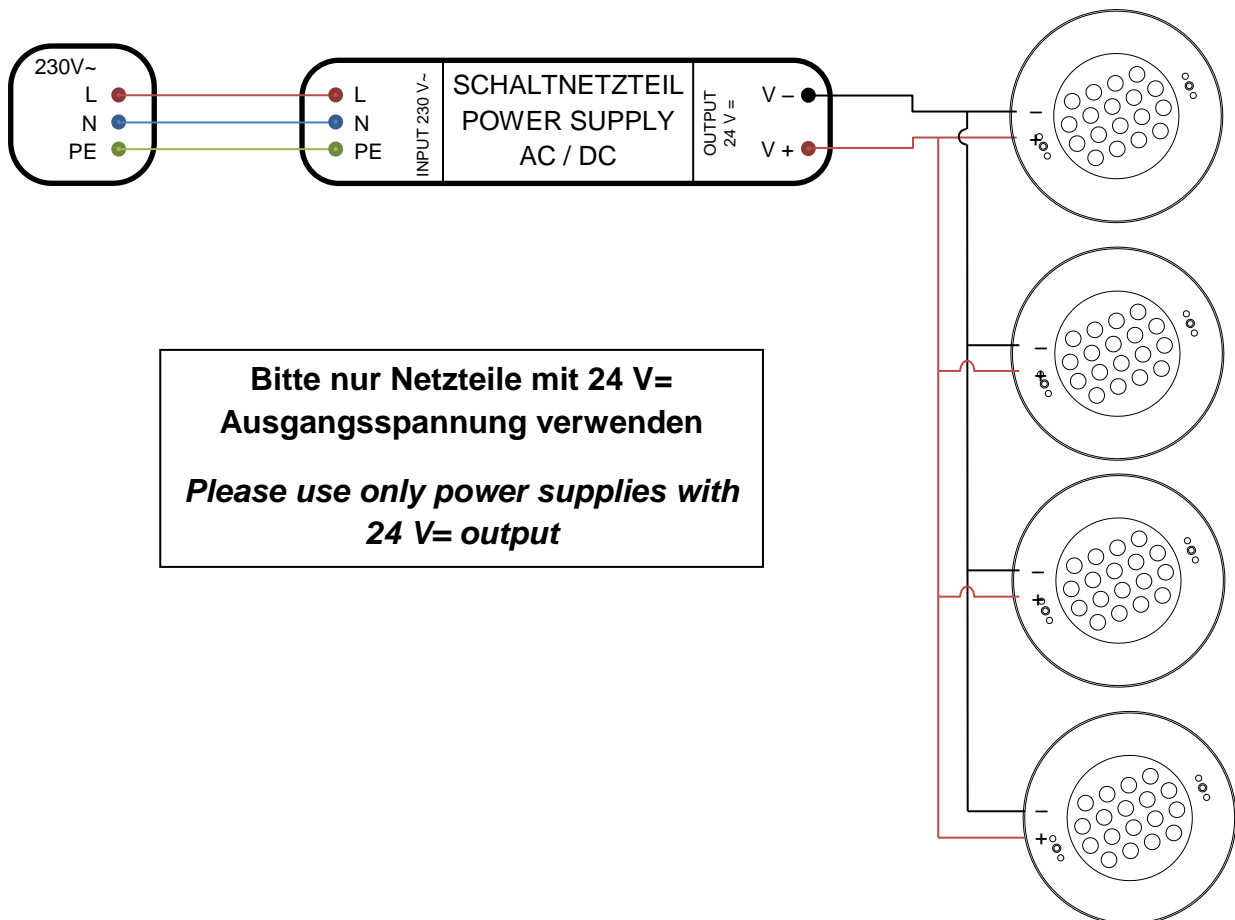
230V~
L
N
PE

L
N
PE
INPUT 230 V~
SCHALTNETZTEIL
POWER SUPPLY
AC / DC
OUTPUT
24 V =
V –
V +

–
+
–
+
–
+
–
+

**Bitte nur Netzteile mit 24 V= Ausgangsspannung verwenden**

***Please use only power supplies with 24 V= output***